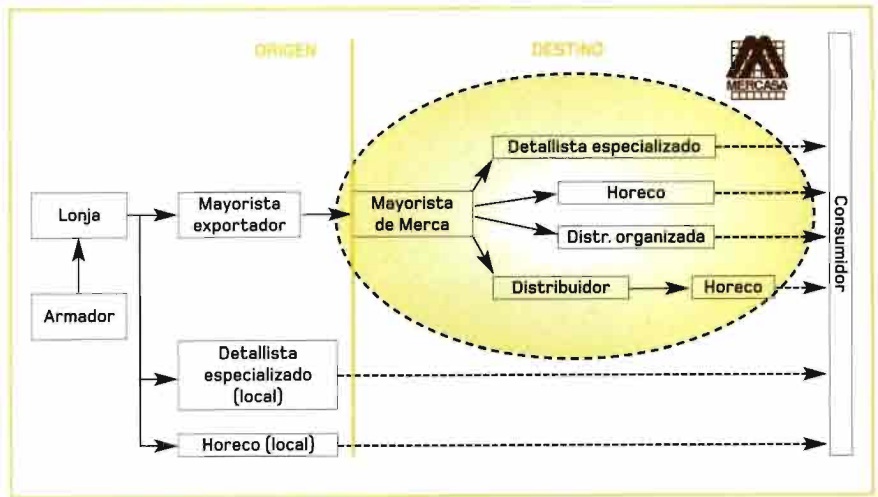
ORIGEN

DESTINO

MERCASA

Lonja

Armador

Mayorista exportador

Mayorista de Merca

Detallista especializado

Horeco

Distr. organizada

Distribuidor

Horeco

Detallista especializado (local)

Horeco (local)

Consumidor